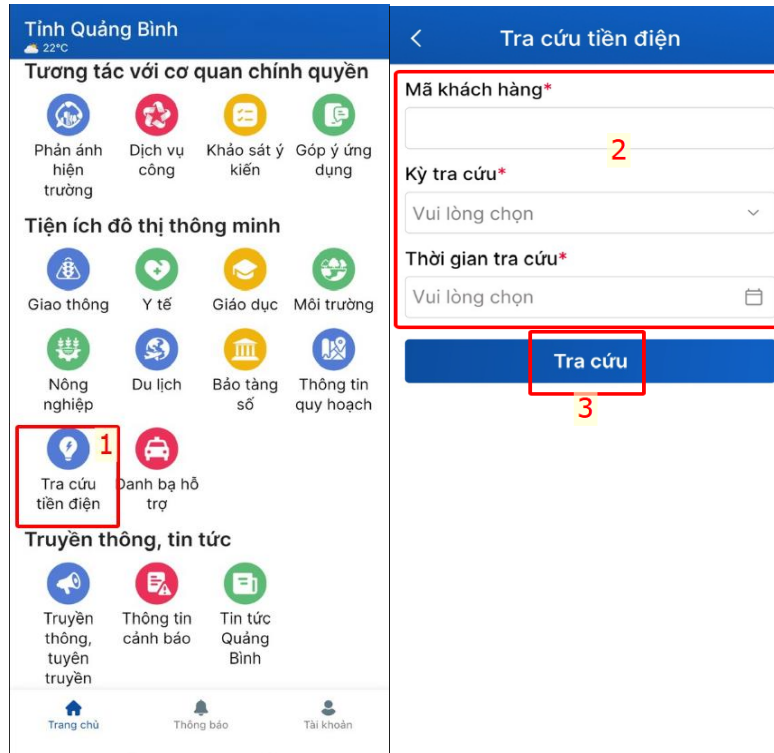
Tỉnh Quảng Bình
22°C

Tương tác với cơ quan chính quyền

Phản ánh hiện trường
Dịch vụ công
Khảo sát ý kiến
Góp ý ứng dụng

Tiện ích đô thị thông minh

Giao thông
Y tế
Giáo dục
Môi trường
Nông nghiệp
Du lịch
Bảo tàng số
Thông tin quy hoạch
Tra cứu tiền điện
1
Danh bạ hỗ trợ

Truyền thông, tin tức

Truyền thông, tuyên truyền
Thông tin cảnh báo
Tin tức Quảng Bình

Trang chủ
Thông báo
Tài khoản

Tra cứu tiền điện

Mã khách hàng*
2
Kỳ tra cứu*
Vui lòng chọn
Thời gian tra cứu*
Vui lòng chọn

Tra cứu
3